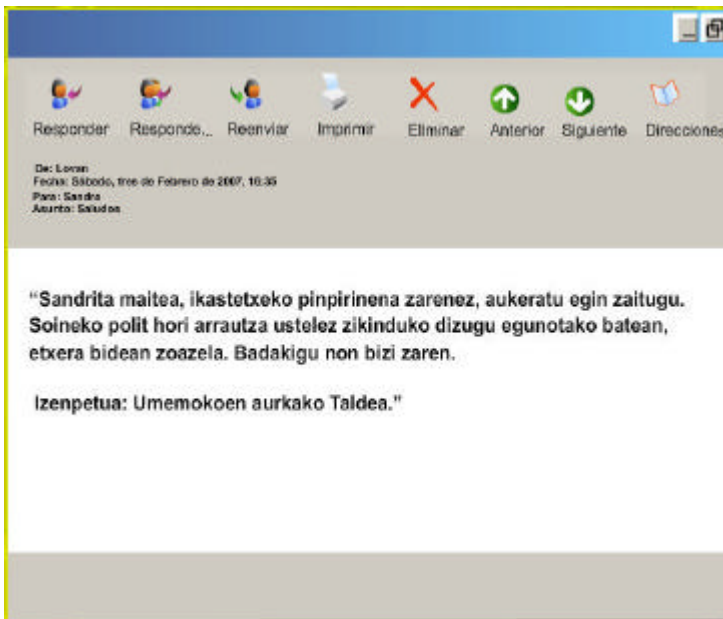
Responder Responde... Reenviar Imprimir Eliminar Anterior Siguiente Direcciones

De: Loran
Fecha: Sábado, tres de Febrero de 2007, 16:35
Para: Sandra
Asunto: Saludos

“Sandrita maitea, ikastetxeko pinpirinena zarenez, aukeratu egin zaitugu. Soineko polit hori arrautza ustelez zikinduko dizugu egunotako batean, etxera bidean zoazela. Badakigu non bizi zaren.

Izenpetua: Umemokoen aurkako Taldea.”